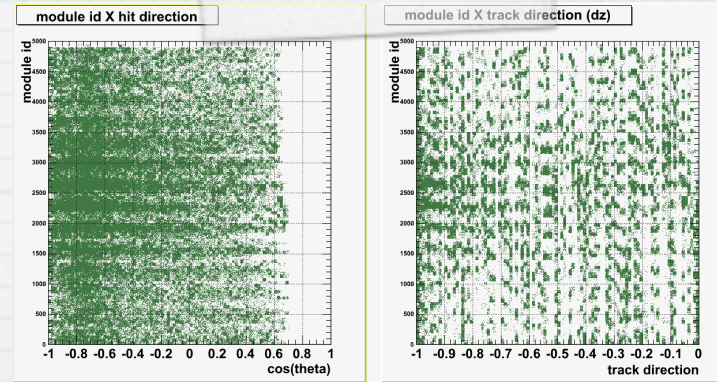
module id X hit direction

module id

5000
4500
4000
3500
3000
2500
2000
1500
1000
500
0

-1 -0.8 -0.6 -0.4 -0.2 0 0.2 0.4 0.6 0.8 1

cos(theta)

module id X track direction (dz)

module id

5000
4500
4000
3500
3000
2500
2000
1500
1000
500
0

-1 -0.9 -0.8 -0.7 -0.6 -0.5 -0.4 -0.3 -0.2 -0.1 0

track direction